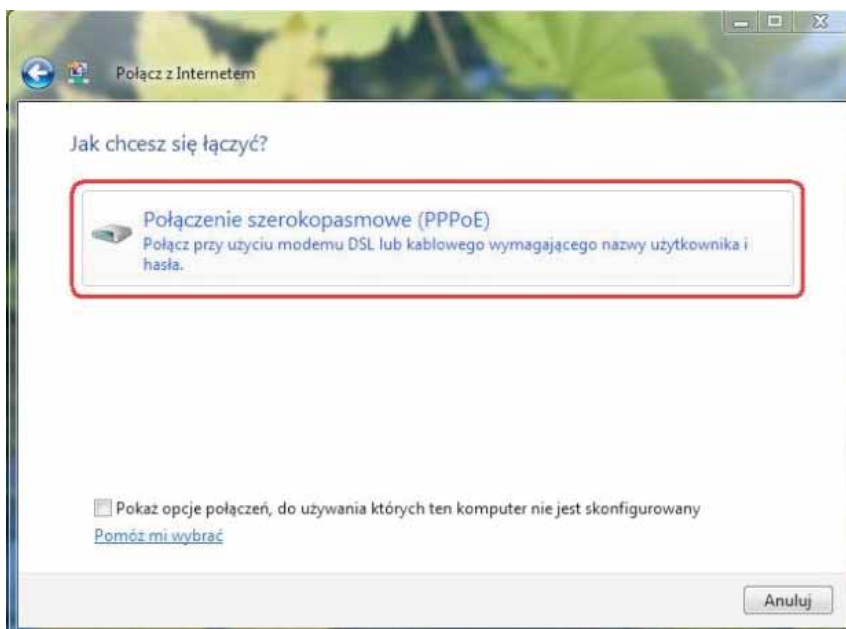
Połącz z Internetem

Jak chcesz się łączyć?

Połączenie szerokopasmowe (PPPoE)
Połącz przy użyciu modemu DSL lub kablowego wymagającego nazwy użytkownika i hasła.

Pokaż opcje połączeń, do używania których ten komputer nie jest skonfigurowany
Pomóż mi wybrać

Anuluj